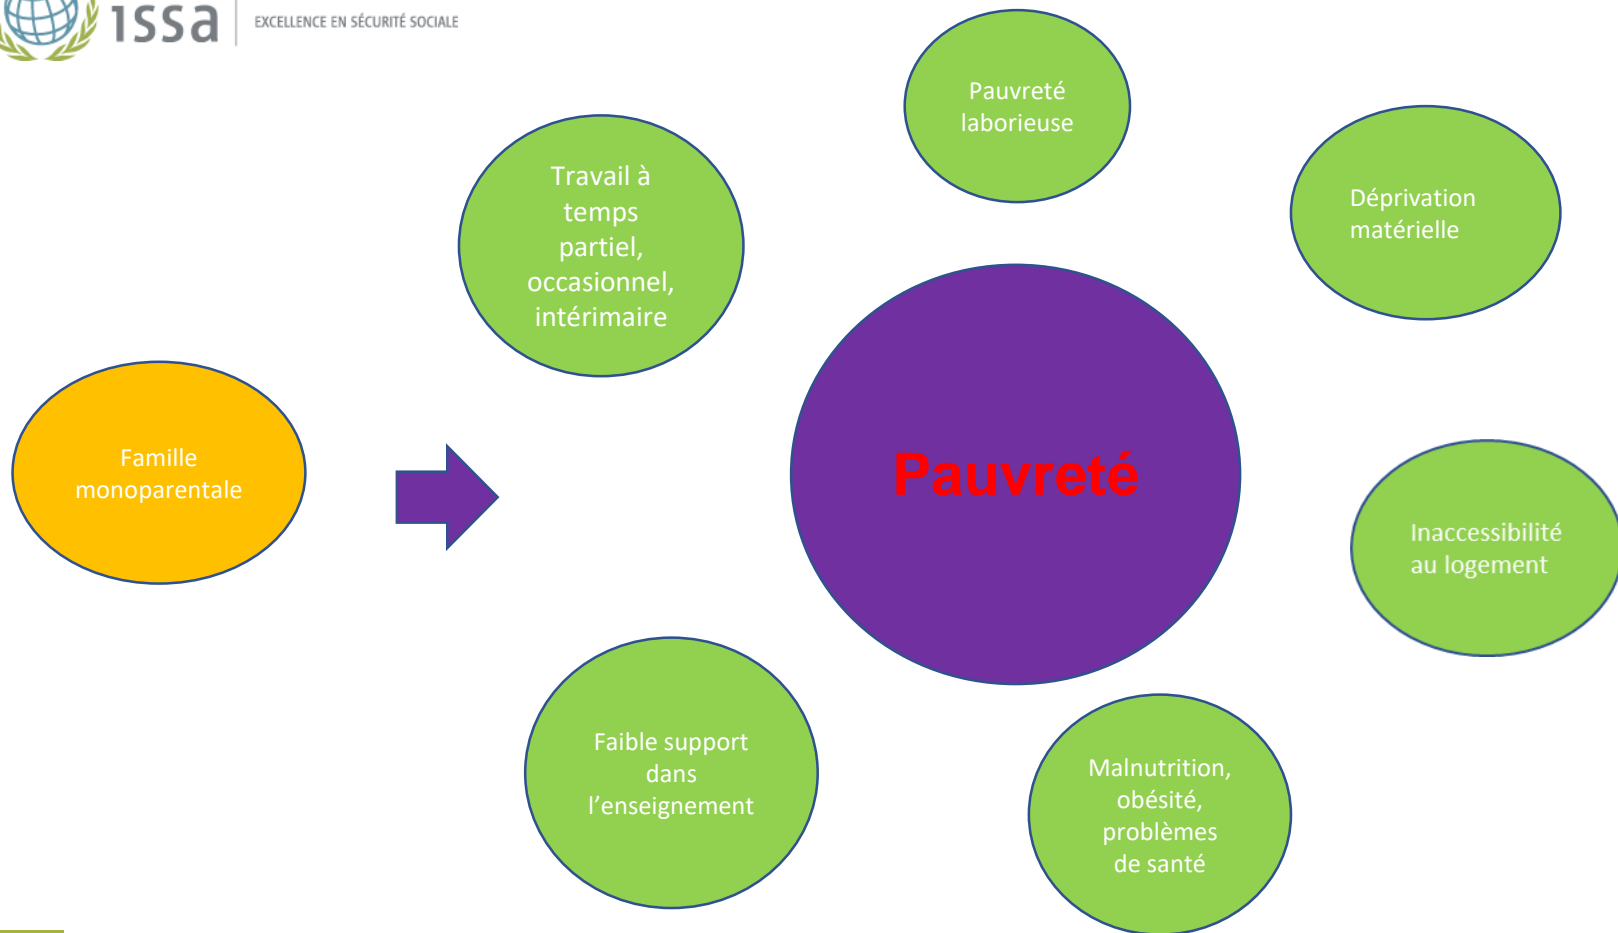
issa
EXCELLENCE EN SÉCURITÉ SOCIALE

Pauvreté laborieuse

Travail à temps partiel, occasionnel, intérimaire

Déprivation matérielle

Famille monoparentale

Pauvreté

Inaccessibilité au logement

Faible support dans l'enseignement

Malnutrition, obésité, problèmes de santé